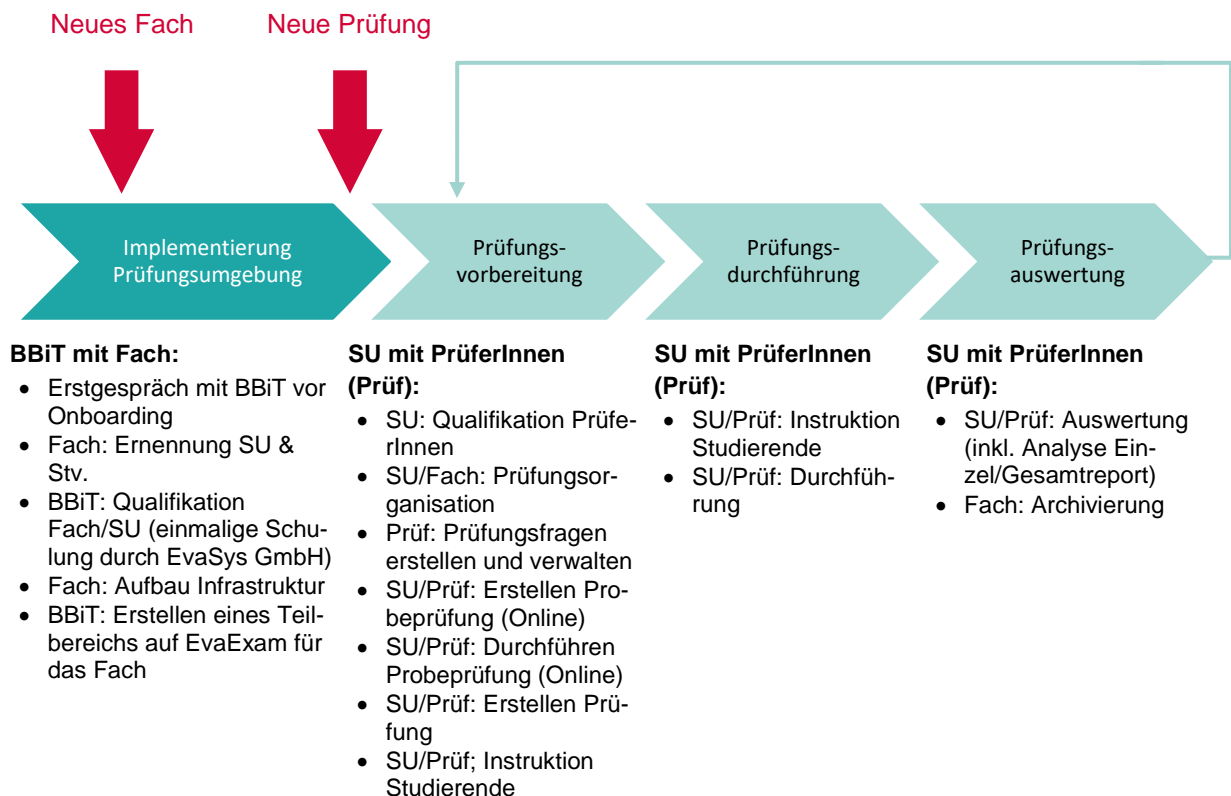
Neues Fach

Neue Prüfung

Implementierung Prüfungsumgebung

Prüfungsvorbereitung

Prüfungsdurchführung

Prüfungsauswertung

**BBiT mit Fach:**
- Erstgespräch mit BBiT vor Onboarding
- Fach: Ernennung SU & Stv.
- BBiT: Qualifikation Fach/SU (einmalige Schulung durch EvaSys GmbH)
- Fach: Aufbau Infrastruktur
- BBiT: Erstellen eines Teilbereichs auf EvaExam für das Fach

**SU mit PrüferInnen (Prüf):**
- SU: Qualifikation PrüferInnen
- SU/Fach: Prüfungsorganisation
- Prüf: Prüfungsfragen erstellen und verwalten
- SU/Prüf: Erstellen Probeprüfung (Online)
- SU/Prüf: Durchführen Probeprüfung (Online)
- SU/Prüf: Erstellen Prüfung
- SU/Prüf; Instruktion Studierende

**SU mit PrüferInnen (Prüf):**
- SU/Prüf: Instruktion Studierende
- SU/Prüf: Durchführung

**SU mit PrüferInnen (Prüf):**
- SU/Prüf: Auswertung (inkl. Analyse Einzel/Gesamtreport)
- Fach: Archivierung